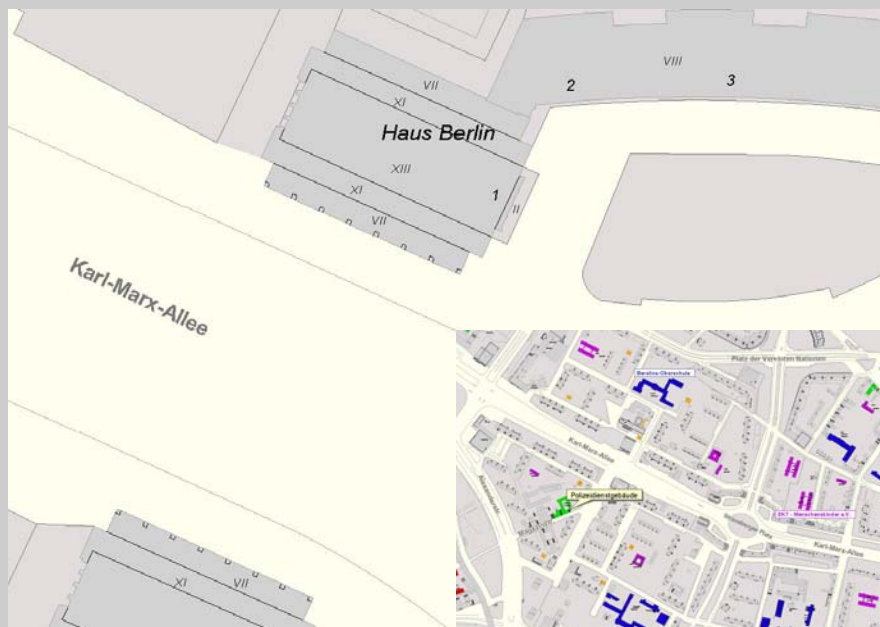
VIII
VII
2
3
XI
Haus Berlin
XIII
XI
1
II
VII
Karl-Marx-Allee
XI
VII
Platz der Vereinten Nationen
Barnim-Oberschule
Karl-Marx-Allee
Polizeidienstgebäude
Alexanderstr.
DKT - Menschenkinder e.V.
Karl-Marx-Allee